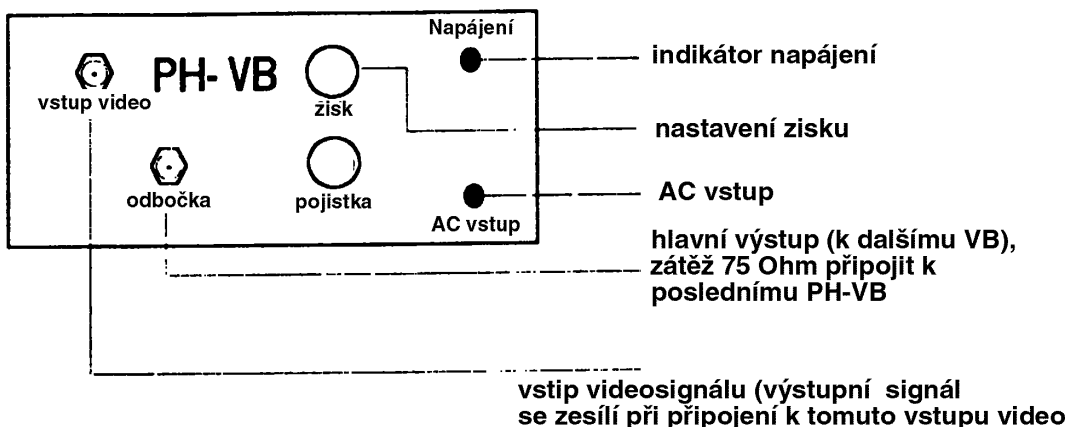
Napájení

PH- VB

vstup video

zisk

odbočka

pojistka

AC vstup

indikátor napájení

nastavení zisku

AC vstup

hlavní výstup (k dalšímu VB), zátěž 75 Ohm připojit k poslednímu PH-VB

vstip videosignálu (výstupní signál se zesílí při připojení k tomuto vstupu video